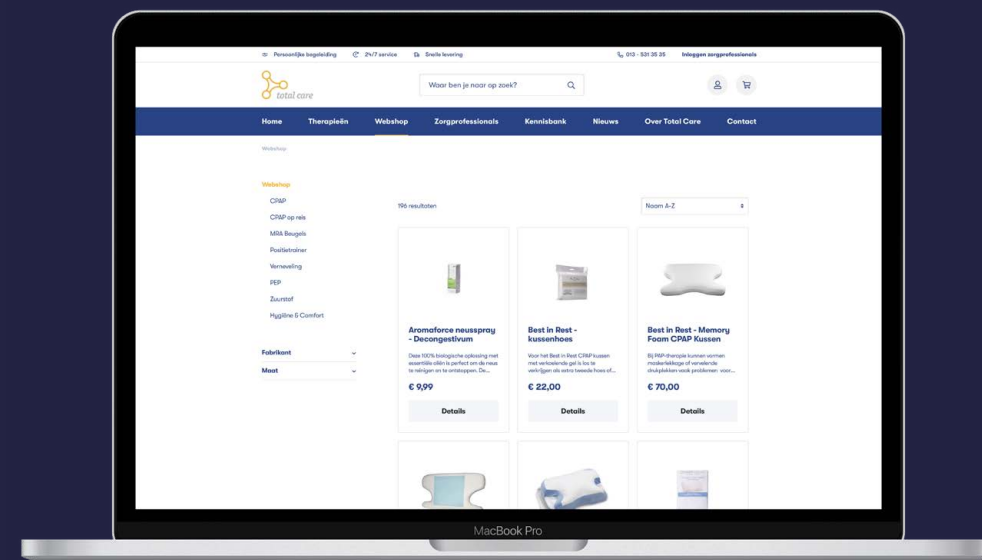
Persoonlijke begeleiding 24/7 service Snelle levering

013 - 531 35 25 Inloggen zorgprofessionals

total care

Waar ben je naar op zoek?

Home Therapieën Webshop Zorgprofessionals Kennisbank Nieuws Over Total Care Contact

Webshop

Webshop
CPAP
CPAP op reis
MRA Beugels
Positietrainer
Verneveling
PEP
Zuurstof
Hygiëne & Comfort

Fabrikant
Maat

196 resultaten

Naam A-Z

Aromaforce neusspray - Decongestivum
Deze 100% biologische oplossing met essentiële oliën is perfect om de neus te reinigen en te ontstoppen. De...
€ 9,99
Details

Best in Rest - kussenhoes
Voor het Best in Rest CPAP kussen met verkoelende gel is los te verkrijgen als extra tweede hoes of...
€ 22,00
Details

Best in Rest - Memory Foam CPAP Kussen
Bij PAP-therapie kunnen vormen maskerlekkage of verwelende drukplekken ook problemen voor...
€ 70,00
Details

MacBook Pro